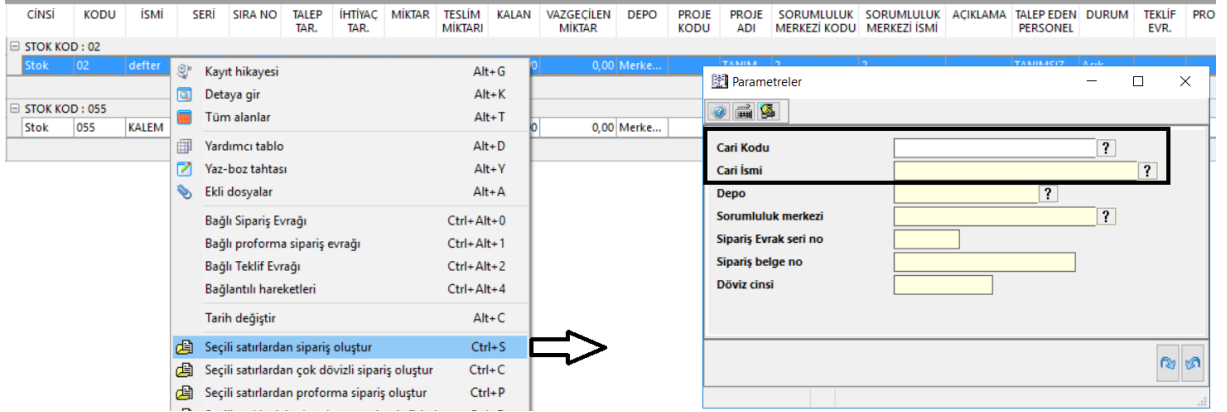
| CİNSİ | KODU | İSMİ | SERİ | SIRA NO | TALEP TAR. | İHTİYAÇ TAR. | MİKTAR | TESLİM MİKTARI | KALAN | VAZGEÇİLEN MİKTAR | DEPO | PROJE KODU | PROJE ADI | SORUMLULUK MERKEZİ KODU | SORUMLULUK MERKEZİ İSMİ | AÇIKLAMA | TALEP EDEN PERSONEL | DURUM | TEKLİF EVR. | PRO |
|---|---|---|---|---|---|---|---|---|---|---|---|---|---|---|---|---|---|---|---|---|

⊟ STOK KOD : 02
Stok | 02 | defter | 0 | 0,00 | Merke...

⊟ STOK KOD : 055
Stok | 055 | KALEM | 0 | 0,00 | Merke...

Kayıt hikayesi Alt+G
Detaya gir Alt+K
Tüm alanlar Alt+T
Yardımcı tablo Alt+D
Yaz-boz tahtası Alt+Y
Ekli dosyalar Alt+A
Bağlı Sipariş Evrağı Ctrl+Alt+0
Bağlı proforma sipariş evrağı Ctrl+Alt+1
Bağlı Teklif Evrağı Ctrl+Alt+2
Bağlantılı hareketleri Ctrl+Alt+4
Tarih değiştir Alt+C
Seçili satırlardan sipariş oluştur Ctrl+S
Seçili satırlardan çok dövizli sipariş oluştur Ctrl+C
Seçili satırlardan proforma sipariş oluştur Ctrl+P

Parametreler
Cari Kodu ?
Cari İsmi ?
Depo ?
Sorumluluk merkezi ?
Sipariş Evrak seri no
Sipariş belge no
Döviz cinsi